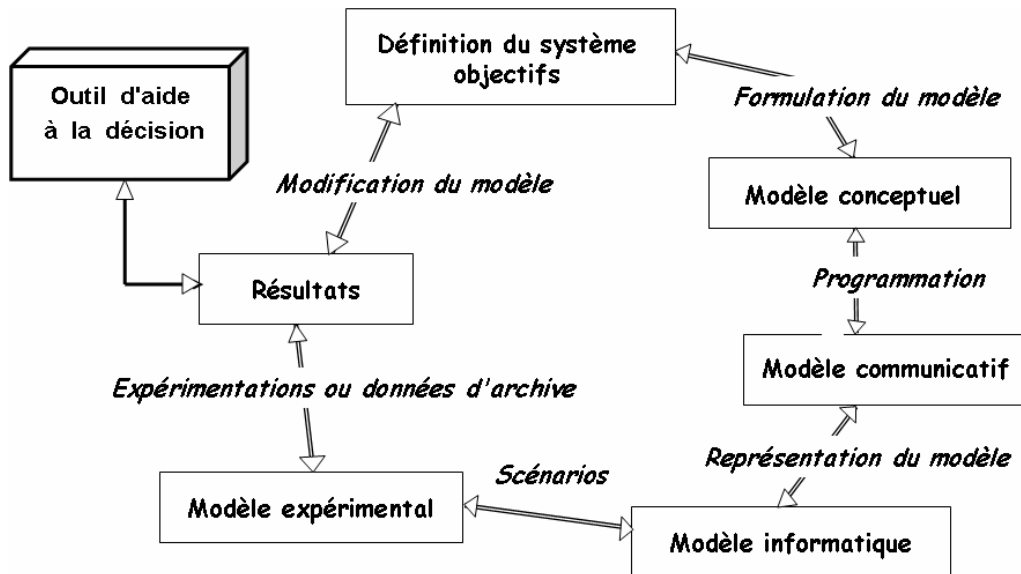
Définition du système objectifs

Outil d'aide à la décision

Formulation du modèle

Modification du modèle

Modèle conceptuel

Résultats

Programmation

Modèle communicatif

Expérimentations ou données d'archive

Représentation du modèle

Scénarios

Modèle expérimental

Modèle informatique